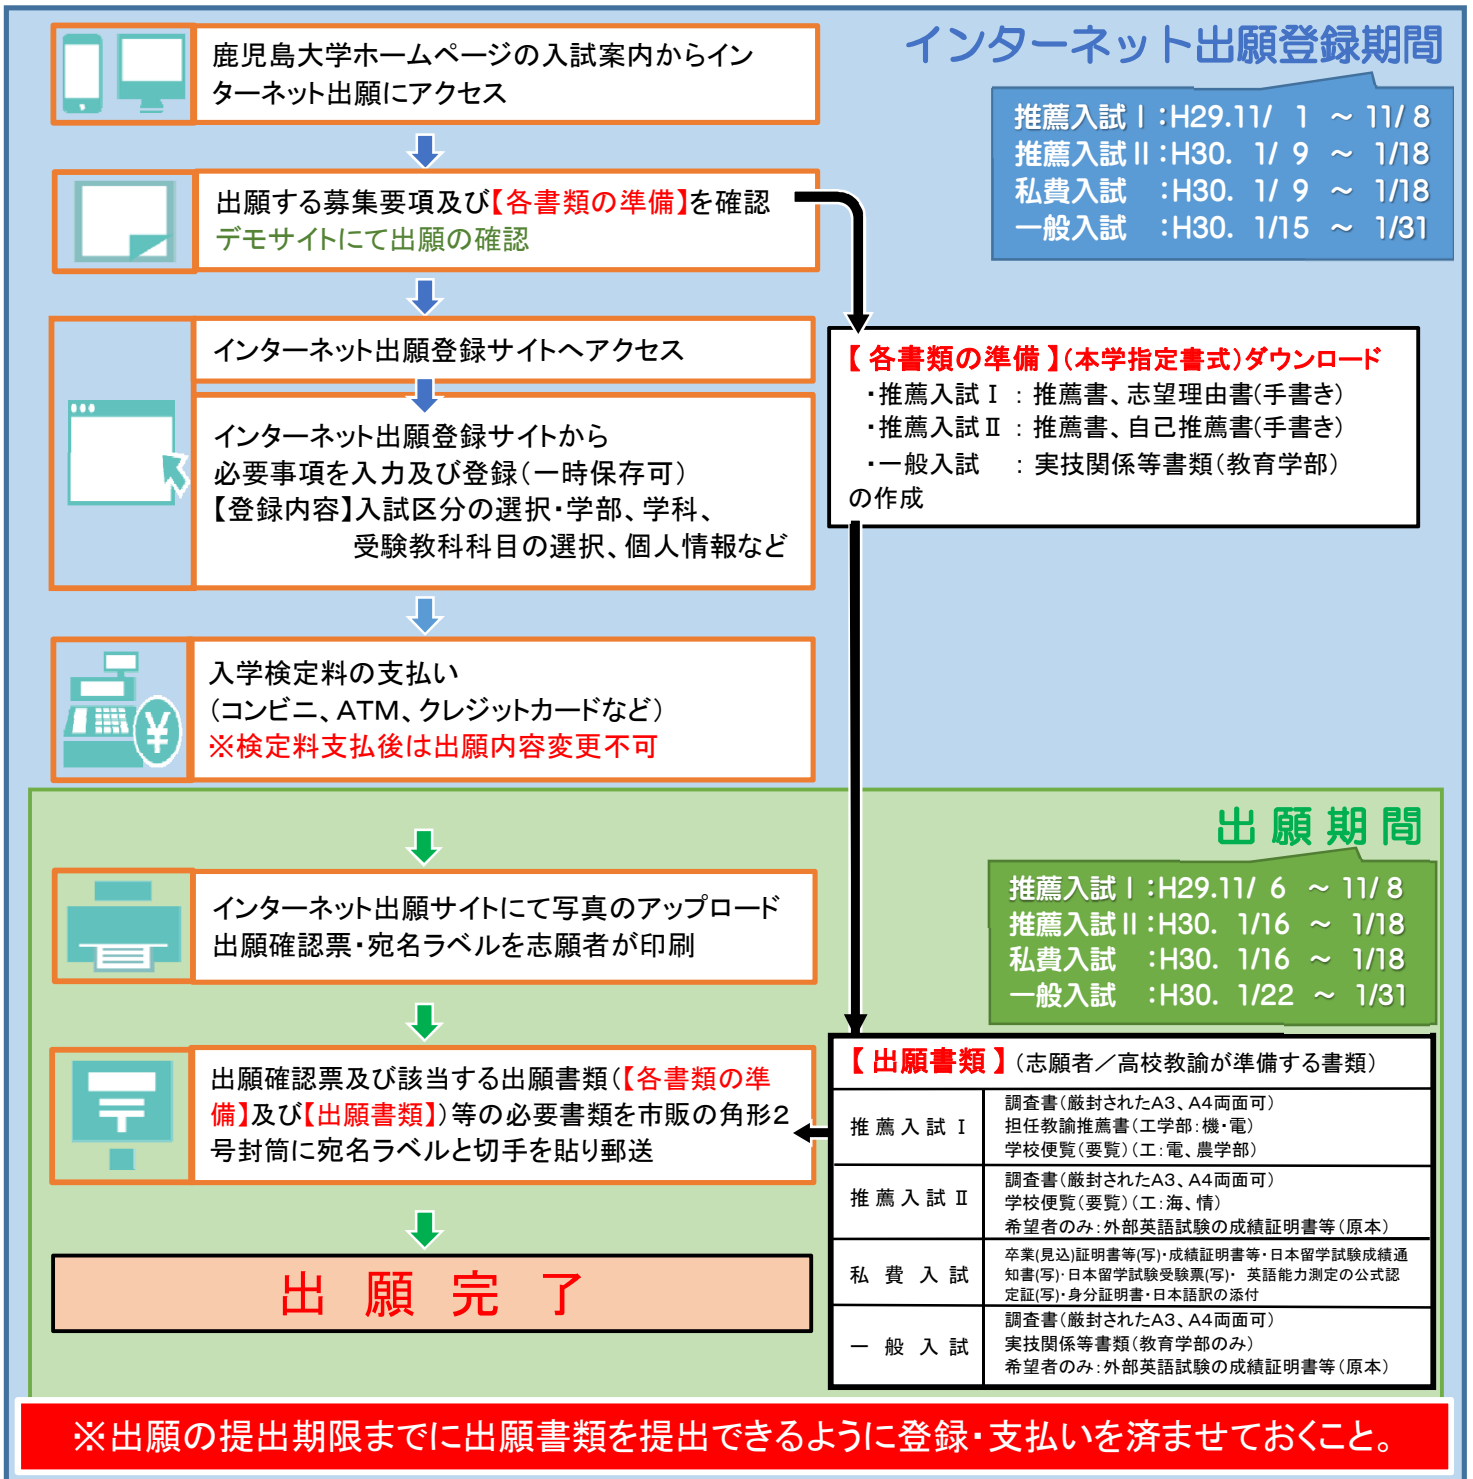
インターネット出願登録期間

推薦入試Ⅰ：H29.11/ 1 ～ 11/ 8
推薦入試Ⅱ：H30. 1/ 9 ～ 1/18
私費入試 ：H30. 1/ 9 ～ 1/18
一般入試 ：H30. 1/15 ～ 1/31

鹿児島大学ホームページの入試案内からインターネット出願にアクセス

出願する募集要項及び【各書類の準備】を確認
デモサイトにて出願の確認

インターネット出願登録サイトへアクセス

インターネット出願登録サイトから
必要事項を入力及び登録（一時保存可）
【登録内容】入試区分の選択・学部、学科、受験教科科目の選択、個人情報など

【 各書類の準備 】（本学指定書式）ダウンロード
・推薦入試Ⅰ ： 推薦書、志望理由書（手書き）
・推薦入試Ⅱ ： 推薦書、自己推薦書（手書き）
・一般入試 ： 実技関係等書類（教育学部）
の作成

入学検定料の支払い
（コンビニ、ATM、クレジットカードなど）
※検定料支払後は出願内容変更不可

出 願 期 間

推薦入試Ⅰ：H29.11/ 6 ～ 11/ 8
推薦入試Ⅱ：H30. 1/16 ～ 1/18
私費入試 ：H30. 1/16 ～ 1/18
一般入試 ：H30. 1/22 ～ 1/31

インターネット出願サイトにて写真のアップロード
出願確認票・宛名ラベルを志願者が印刷

【 出願書類 】（志願者／高校教諭が準備する書類）

| | |
|---|---|
| 推 薦 入 試 Ⅰ | 調査書（厳封されたA3、A4両面可）<br>担任教諭推薦書（工学部：機・電）<br>学校便覧（要覧）（工：電、農学部） |
| 推 薦 入 試 Ⅱ | 調査書（厳封されたA3、A4両面可）<br>学校便覧（要覧）（工：海、情）<br>希望者のみ：外部英語試験の成績証明書等（原本） |
| 私 費 入 試 | 卒業（見込）証明書等（写）・成績証明書等・日本留学試験成績通知書（写）・日本留学試験受験票（写）・ 英語能力測定の公式認定証（写）・身分証明書・日本語訳の添付 |
| 一 般 入 試 | 調査書（厳封されたA3、A4両面可）<br>実技関係等書類（教育学部のみ）<br>希望者のみ：外部英語試験の成績証明書等（原本） |

出願確認票及び該当する出願書類（【各書類の準備】及び【出願書類】）等の必要書類を市販の角形2号封筒に宛名ラベルと切手を貼り郵送

出 願 完 了

※出願の提出期限までに出願書類を提出できるように登録・支払いを済ませておくこと。